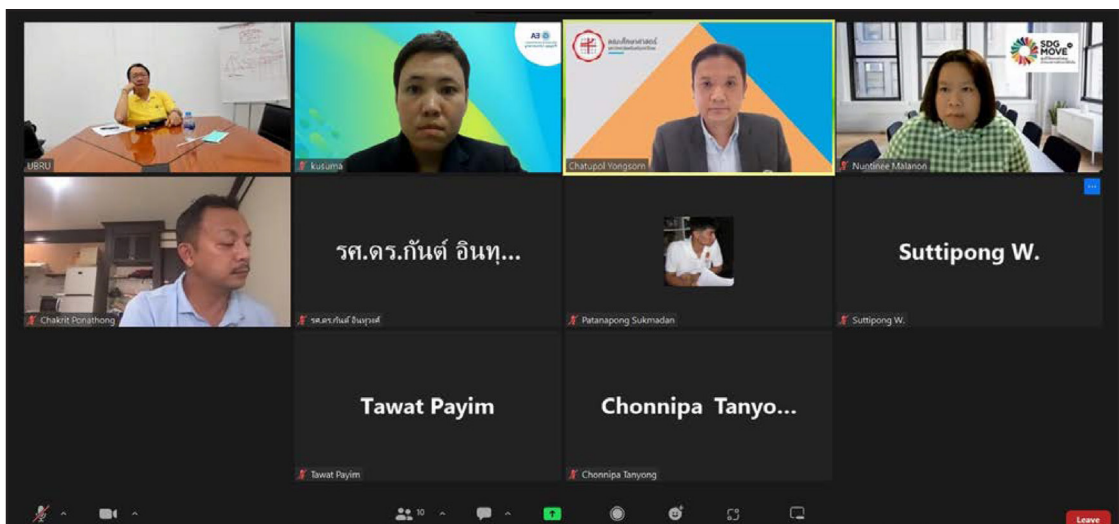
UBRU

kusuma

Chatupol Yongsorn

SDG MOVE

Nuntinee Malanon

Chakrit Ponathong

รศ.ดร.กันต์ อินทุ...

รศ.ดร.กันต์ อินทุวงศ์

Patanapong Sukmadan

Suttipong W.

Suttipong W.

Tawat Payim

Tawat Payim

Chonnipa Tanyo...

Chonnipa Tanyong

10

Leave